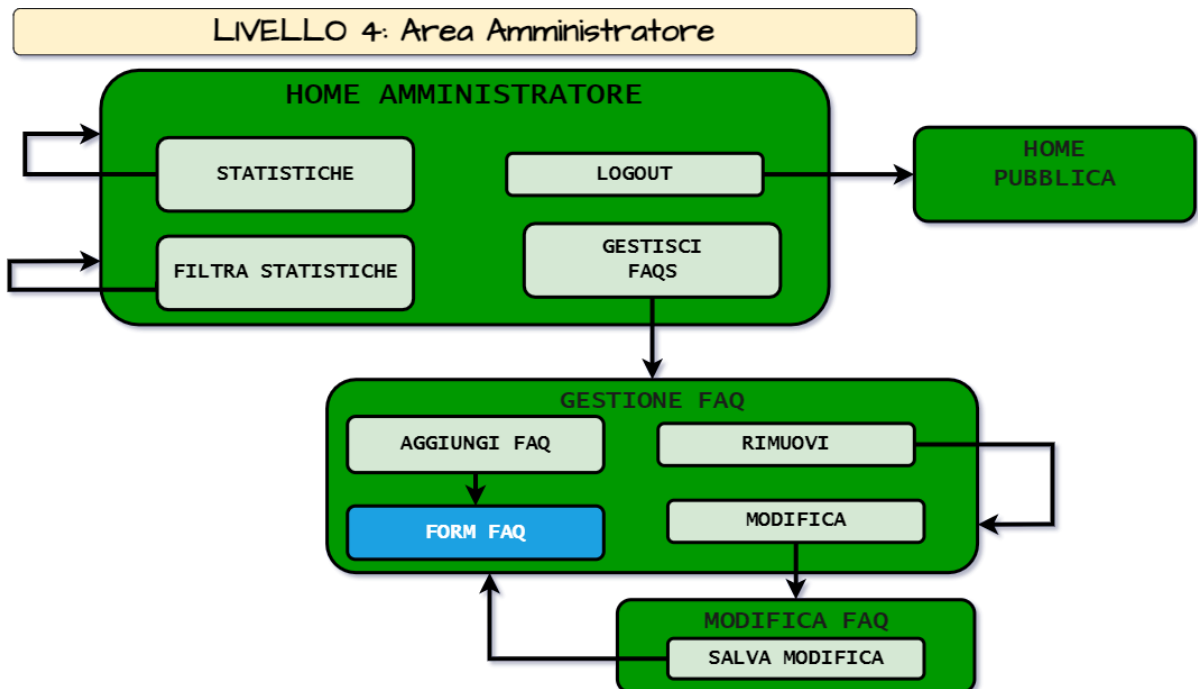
LIVELLO 4: Area Amministratore

HOME AMMINISTRATORE

STATISTICHE

LOGOUT

HOME PUBBLICA

FILTRA STATISTICHE

GESTISCI FAQS

GESTIONE FAQ

AGGIUNGI FAQ

RIMUOVI

FORM FAQ

MODIFICA

MODIFICA FAQ

SALVA MODIFICA